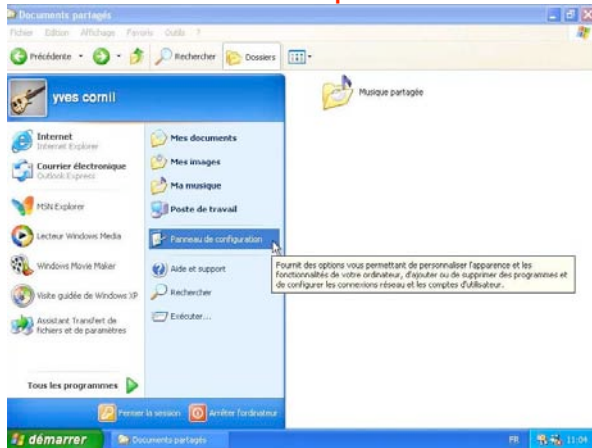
Documents partagés

Fichier Edition Affichage Favoris Outils ?

Précédente Rechercher Dossiers

yves cornil

Internet
Internet Explorer

Courrier électronique
Outlook Express

MSN Explorer

Lecteur Windows Media

Windows Movie Maker

Visite guidée de Windows XP

Assistant Transfert de fichiers et de paramètres

Tous les programmes

Mes documents

Mes images

Ma musique

Poste de travail

Panneau de configuration

Aide et support

Rechercher

Exécuter...

Musique partagée

Fournit des options vous permettant de personnaliser l'apparence et les fonctionnalités de votre ordinateur, d'ajouter ou de supprimer des programmes et de configurer les connexions réseau et les comptes d'utilisateur.

Fermer la session Arrêter l'ordinateur

démarrer Documents partagés FR 11:04